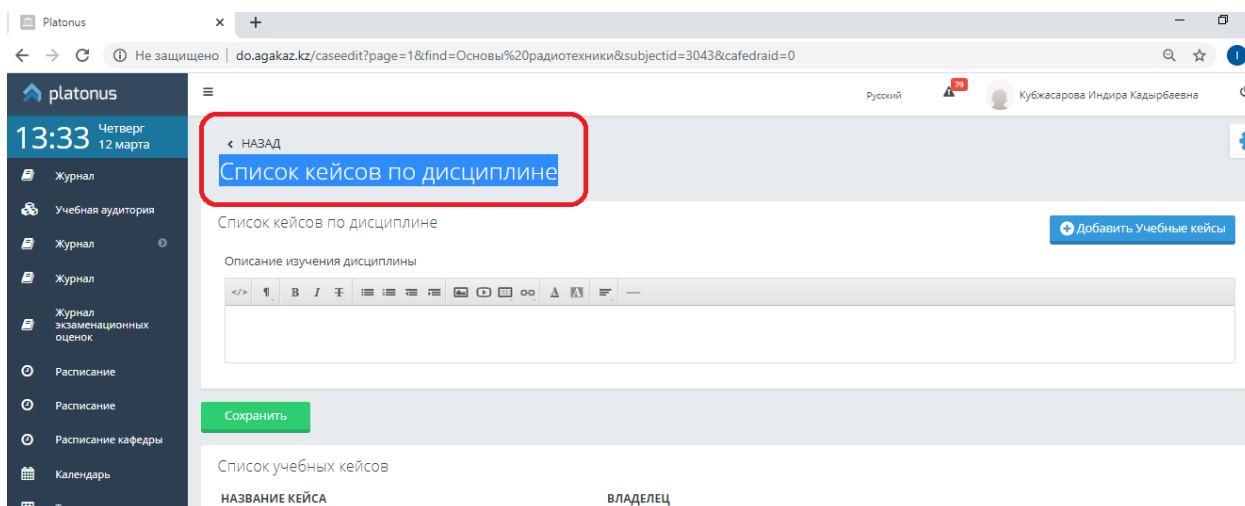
Platonus

Не защищено | do.agakaz.kz/caseedit?page=1&find=Основы%20радиотехники&subjectid=3043&cafedraid=0

platonus

13:33 Четверг 12 марта

Журнал

Учебная аудитория

Журнал

Журнал

Журнал экзаменационных оценок

Расписание

Расписание

Расписание кафедры

Календарь

Русский

79

Кубжасарова Индира Кадырбаевна

‹ НАЗАД

Список кейсов по дисциплине

Список кейсов по дисциплине

Добавить Учебные кейсы

Описание изучения дисциплины

Сохранить

Список учебных кейсов

| НАЗВАНИЕ КЕЙСА | ВЛАДЕЛЕЦ |
|---|---|